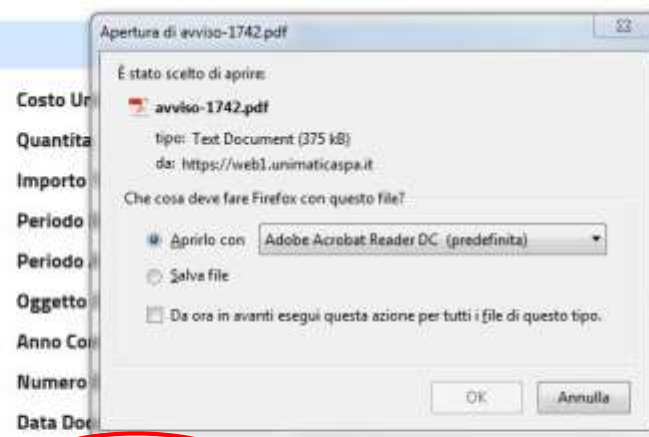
Apertura di avviso-1742.pdf

È stato scelto di aprire:

avviso-1742.pdf

tipo: Text Document (375 kB)

da: https://web1.unimaticaspa.it

Che cosa deve fare Firefox con questo file?

Aprirlo con Adobe Acrobat Reader DC (predefinita)

Salva file

Da ora in avanti esegui questa azione per tutti i file di questo tipo.

OK Annulla

Costo Un

Quantità

Importo

Periodo

Periodo

Oggetto

Anno Co

Numero

Data Do